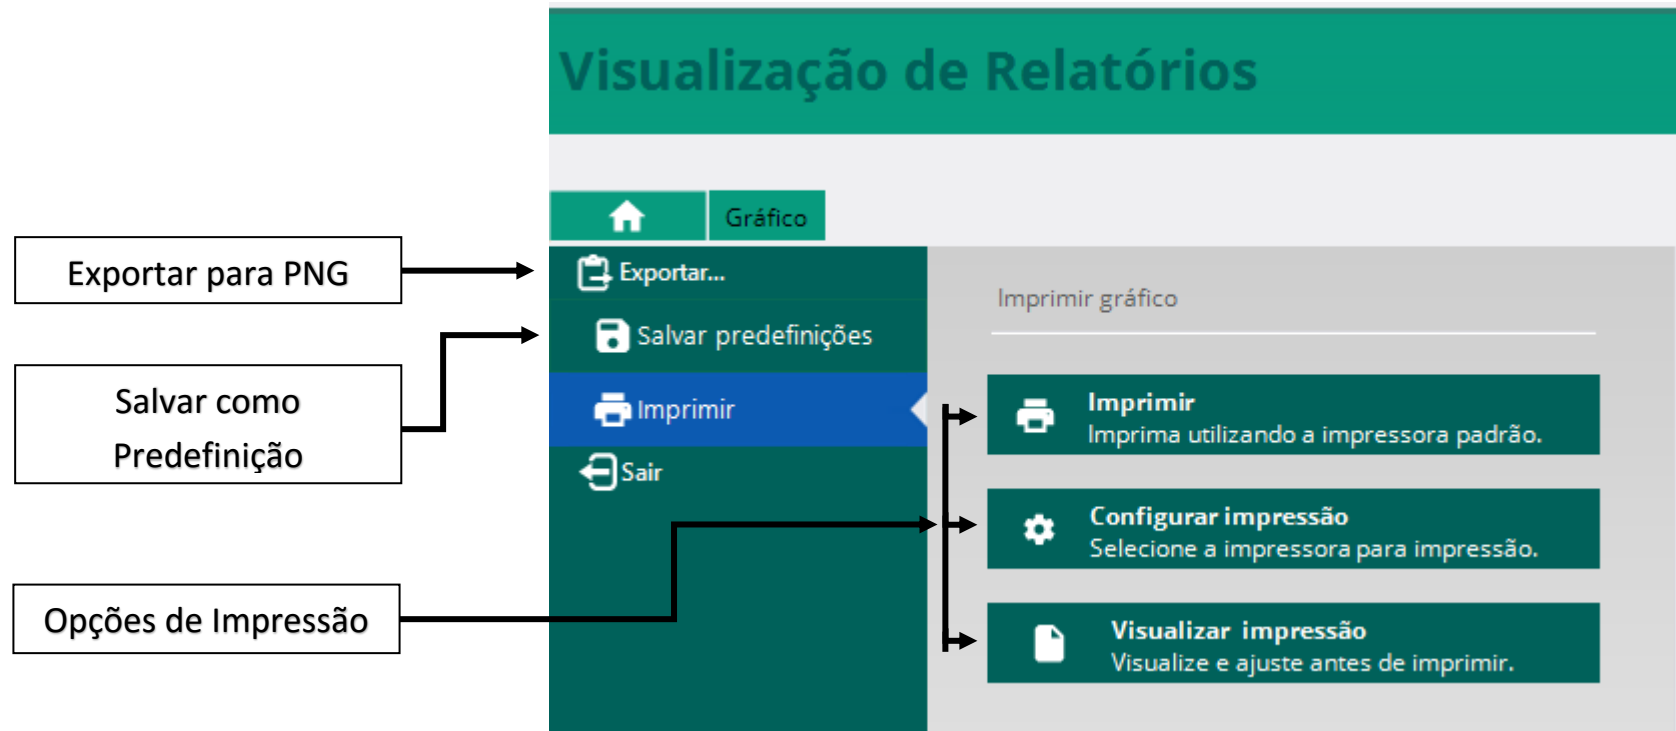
Visualização de Relatórios

Gráfico

Exportar para PNG

Salvar como Predefinição

Opções de Impressão

Exportar...

Salvar predefinições

Imprimir

Sair

Imprimir gráfico

Imprimir
Imprima utilizando a impressora padrão.

Configurar impressão
Selecione a impressora para impressão.

Visualizar impressão
Visualize e ajuste antes de imprimir.